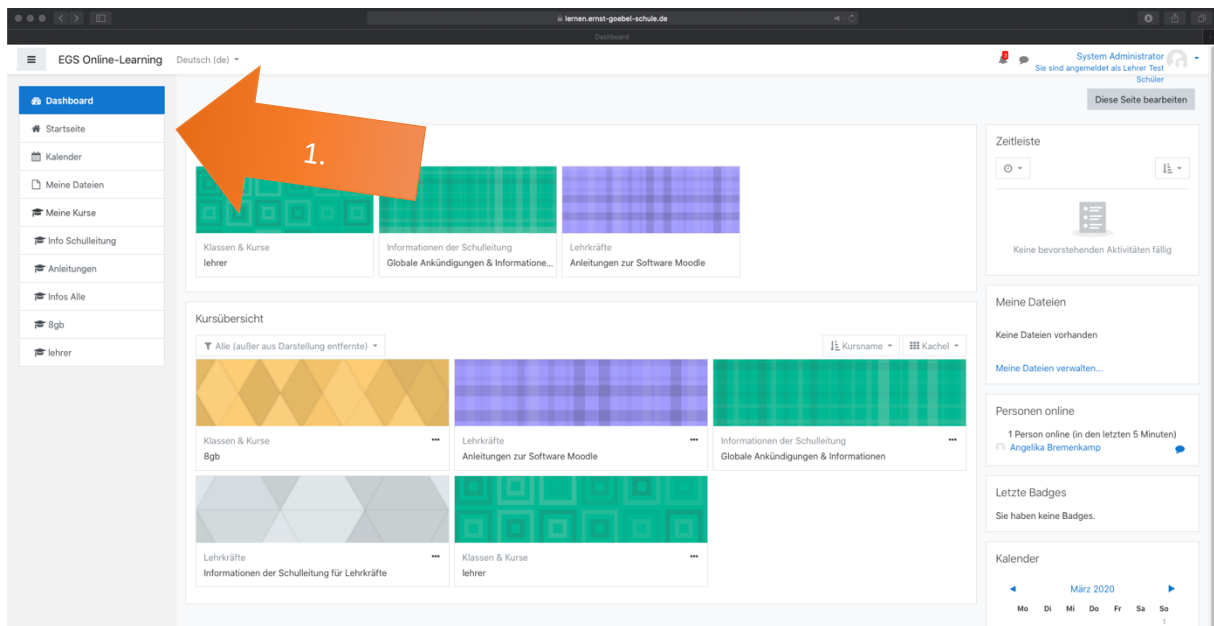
lernen.ernst-goebel-schule.de

Dashboard

EGS Online-Learning Deutsch (de)

System Administrator
Sie sind angemeldet als Lehrer Test Schüler

Diese Seite bearbeiten

Dashboard
Startseite
Kalender
Meine Dateien
Meine Kurse
Info Schulleitung
Anleitungen
Infos Alle
8gb
lehrer

1.

Klassen & Kurse
lehrer

Informationen der Schulleitung
Globale Ankündigungen & Informatione...

Lehrkräfte
Anleitungen zur Software Moodle

Kursübersicht

Alle (außer aus Darstellung entfernte)

Kursname
Kachel

Klassen & Kurse
8gb

Lehrkräfte
Anleitungen zur Software Moodle

Informationen der Schulleitung
Globale Ankündigungen & Informationen

Lehrkräfte
Informationen der Schulleitung für Lehrkräfte

Klassen & Kurse
lehrer

Zeitleiste

Keine bevorstehenden Aktivitäten fällig

Meine Dateien

Keine Dateien vorhanden

Meine Dateien verwalten...

Personen online

1 Person online (in den letzten 5 Minuten)
Angelika Bremenkamp

Letzte Badges

Sie haben keine Badges.

Kalender

März 2020

| Mo | Di | Mi | Do | Fr | Sa | So |
|---|---|---|---|---|---|---|
| | | | | | | 1 |